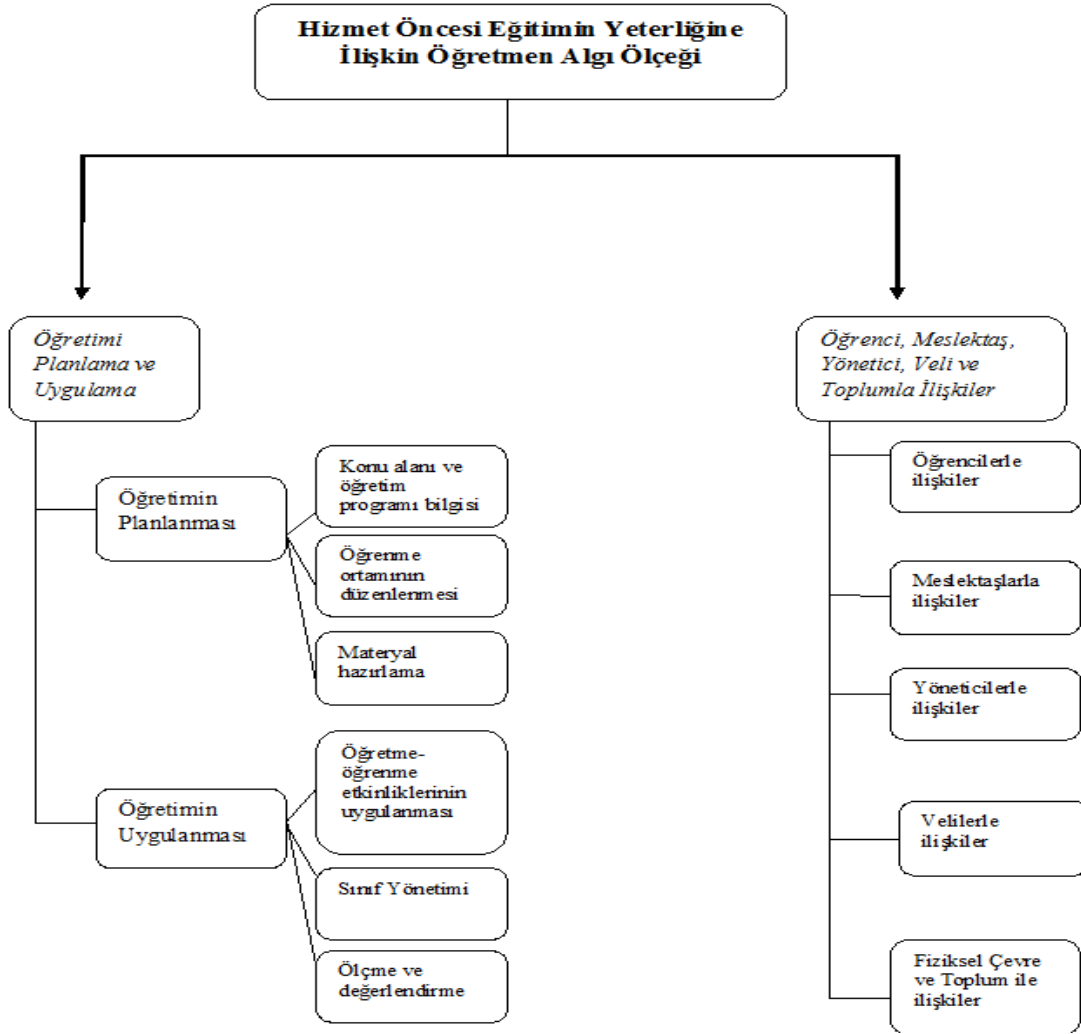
Hizmet Öncesi Eğitimin Yeterliğine İlişkin Öğretmen Algı Ölçeği

Öğretimi Planlama ve Uygulama

Öğretimin Planlanması

Konu alanı ve öğretim programı bilgisi

Öğrenme ortamının düzenlenmesi

Materyal hazırlama

Öğretimin Uygulanması

Öğretme-öğrenme etkinliklerinin uygulanması

Sınıf Yönetimi

Ölçme ve değerlendirme

Öğrenci, Meslektaş, Yönetici, Veli ve Toplumla İlişkiler

Öğrencilerle ilişkiler

Meslektaşlarla ilişkiler

Yöneticilerle ilişkiler

Velilerle ilişkiler

Fiziksel Çevre ve Toplum ile ilişkiler